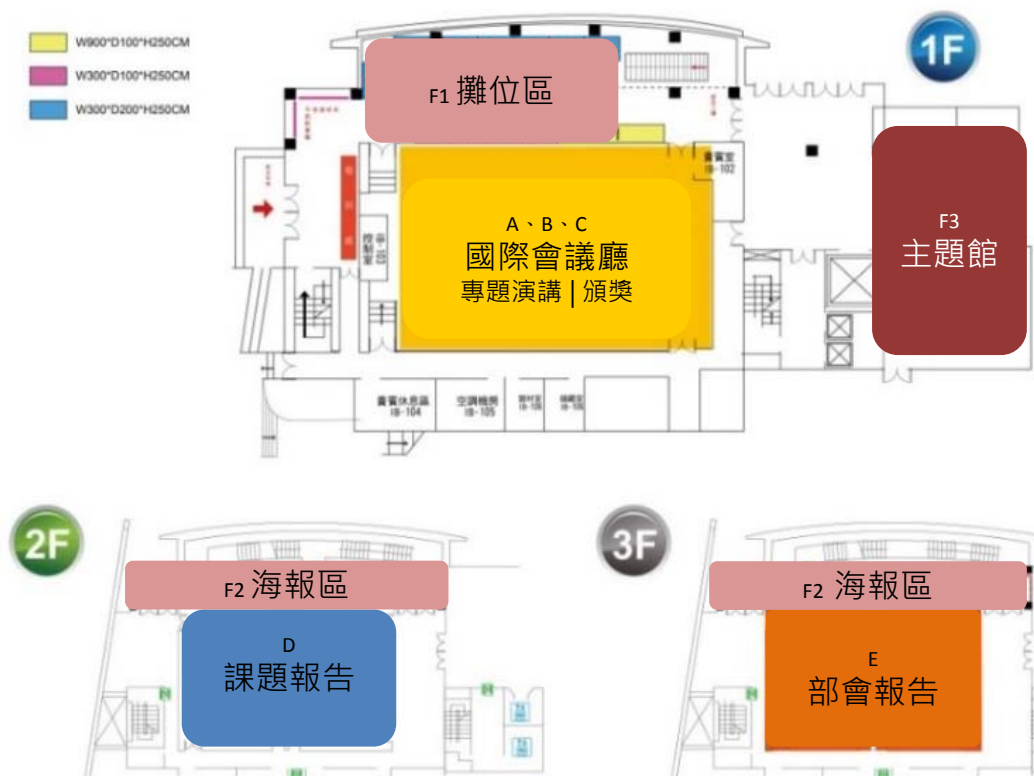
W900*D100*H250CM
W300*D100*H250CM
W300*D200*H250CM

1F

F1 攤位區

A、B、C
國際會議廳
專題演講 | 頒獎

F3
主題館

貴賓室
IB-102

控制室

貴賓休息區
IB-104

空調機房
IB-105

2F

F2 海報區

D
課題報告

3F

F2 海報區

E
部會報告